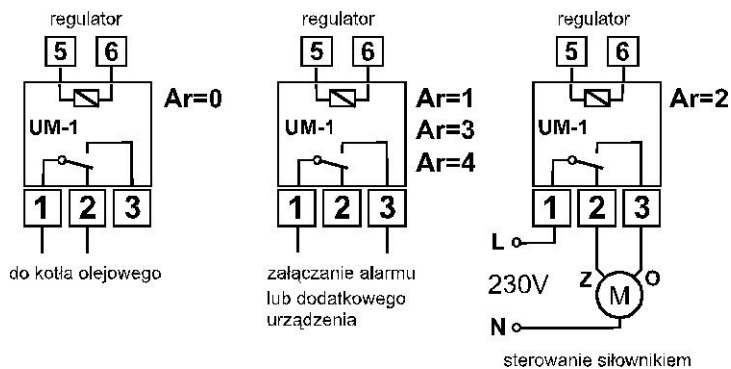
regulator

5 6

Ar=0

UM-1

1 2 3

do kotła olejowego

regulator

5 6

Ar=1
Ar=3
Ar=4

UM-1

1 2 3

załączanie alarmu lub dodatkowego urządzenia

regulator

5 6

Ar=2

UM-1

1 2 3

L

230V

Z

M

O

N

sterowanie siłownikiem